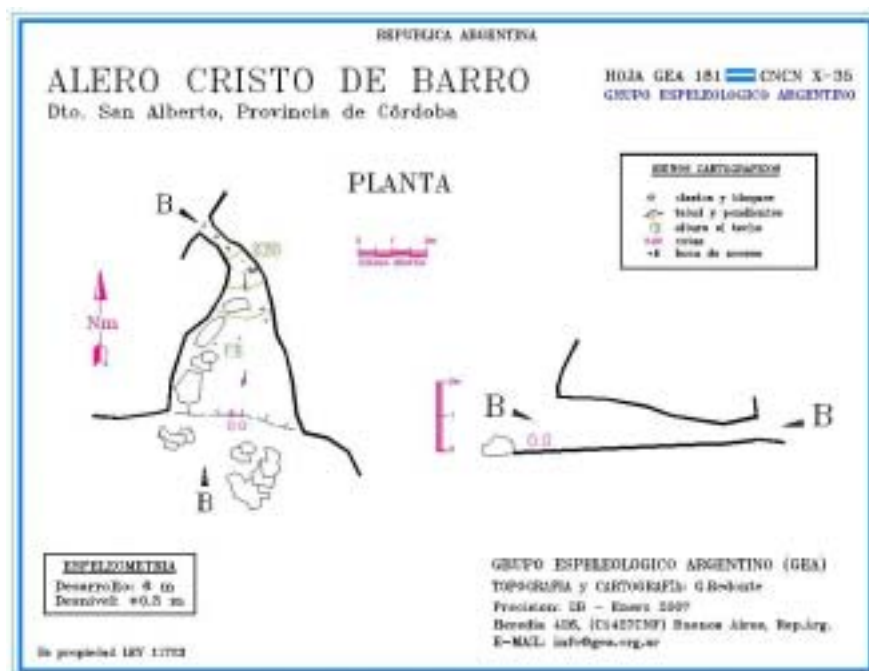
REPUBLICA ARGENTINA

ALERO CRISTO DE BARRO
Dto. San Alberto, Provincia de Córdoba

HOJA GEA 181 CNCN X-35
GRUPO ESPELEOLOGICO ARGENTINO

PLANTA

SIGNOS CARTOGRAFICOS
clastos y bloques
talud y pendientes
altura al techo
cotas
boca de acceso

B
B
B
B

Nm

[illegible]
1.5
0.0
0.0

ESPELEOMETRIA
Desarrollo: 6 m
Desnivel: +0.5 m

GRUPO ESPELEOLOGICO ARGENTINO (GEA)
TOPOGRAFIA y CARTOGRAFIA: G.Redonte
Precision: 5B - Enero 2007
Heredia 426, (C1427CNF) Buenos Aires, Rep.Arg.
E-MAIL: info@gea.org.ar

De propiedad LEY 11723